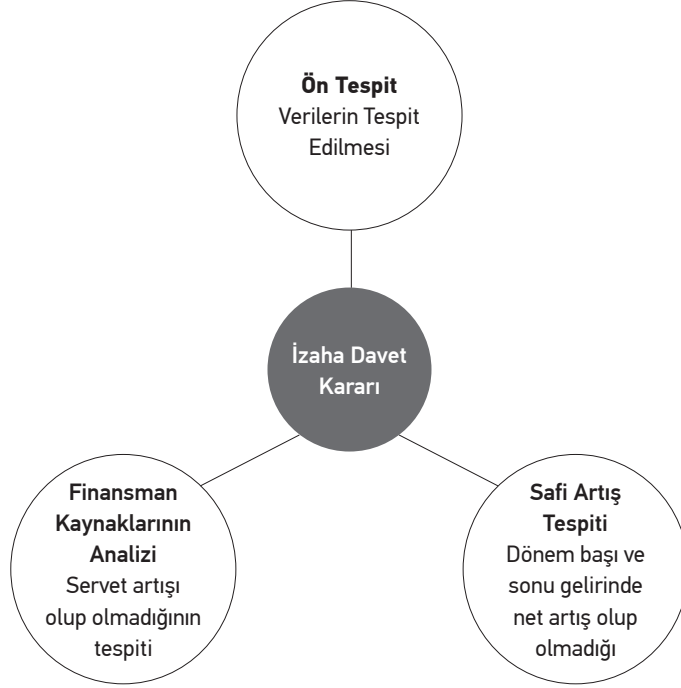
Ön Tespit
Verilerin Tespit Edilmesi

İzaha Davet Kararı

Finansman Kaynaklarının Analizi
Servet artışı olup olmadığının tespiti

Safi Artış Tespiti
Dönem başı ve sonu gelirinde net artış olup olmadığı